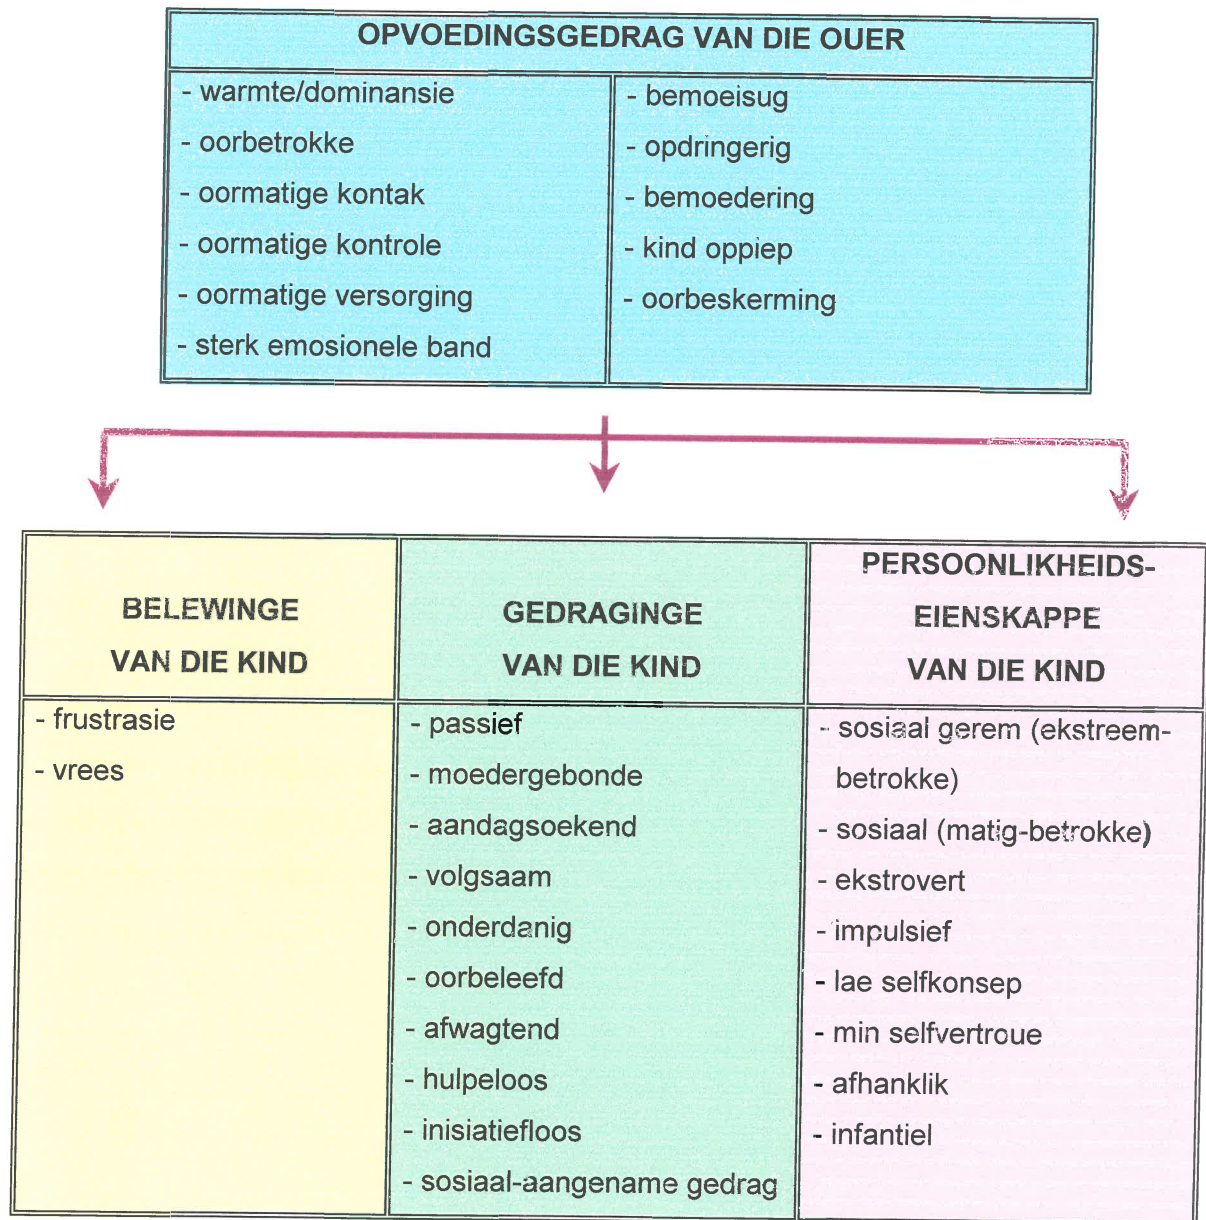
| OPVOEDINGSGEDRAG VAN DIE OUER | |
|---|---|
| - warmte/dominansie<br>- oorbetrokke<br>- oormatige kontak<br>- oormatige kontrole<br>- oormatige versorging<br>- sterk emosionele band | - bemoeisug<br>- opdringerig<br>- bemoedering<br>- kind oppiep<br>- oorbeskerming |

| BELEWINGE VAN DIE KIND | GEDRAGINGE VAN DIE KIND | PERSOONLIKHEIDS-EIENSKAPPE VAN DIE KIND |
|---|---|---|
| - frustrasie<br>- vrees | - passief<br>- moedergebonde<br>- aandagsoekend<br>- volgsaam<br>- onderdanig<br>- oorbeleefd<br>- afwagtend<br>- hulpeloos<br>- inisiatiefloos<br>- sosiaal-aangename gedrag | - sosiaal gerem (ekstreem-betrokke)<br>- sosiaal (matig-betrokke)<br>- ekstrovert<br>- impulsief<br>- lae selfkonsep<br>- min selfvertroue<br>- afhanklik<br>- infantiel |